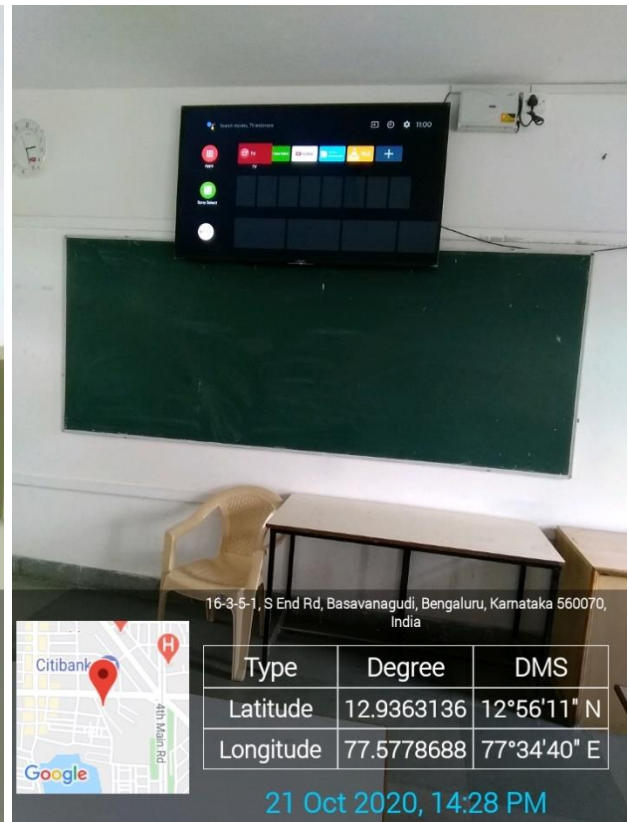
16-3-5-1, S End Rd, Basavanagudi, Bengaluru, Karnataka 560070, India

Citibank
4th Main Rd
Google

| Type | Degree | DMS |
|---|---|---|
| Latitude | 12.9363136 | 12°56'11" N |
| Longitude | 77.5778688 | 77°34'40" E |

21 Oct 2020, 14:28 PM